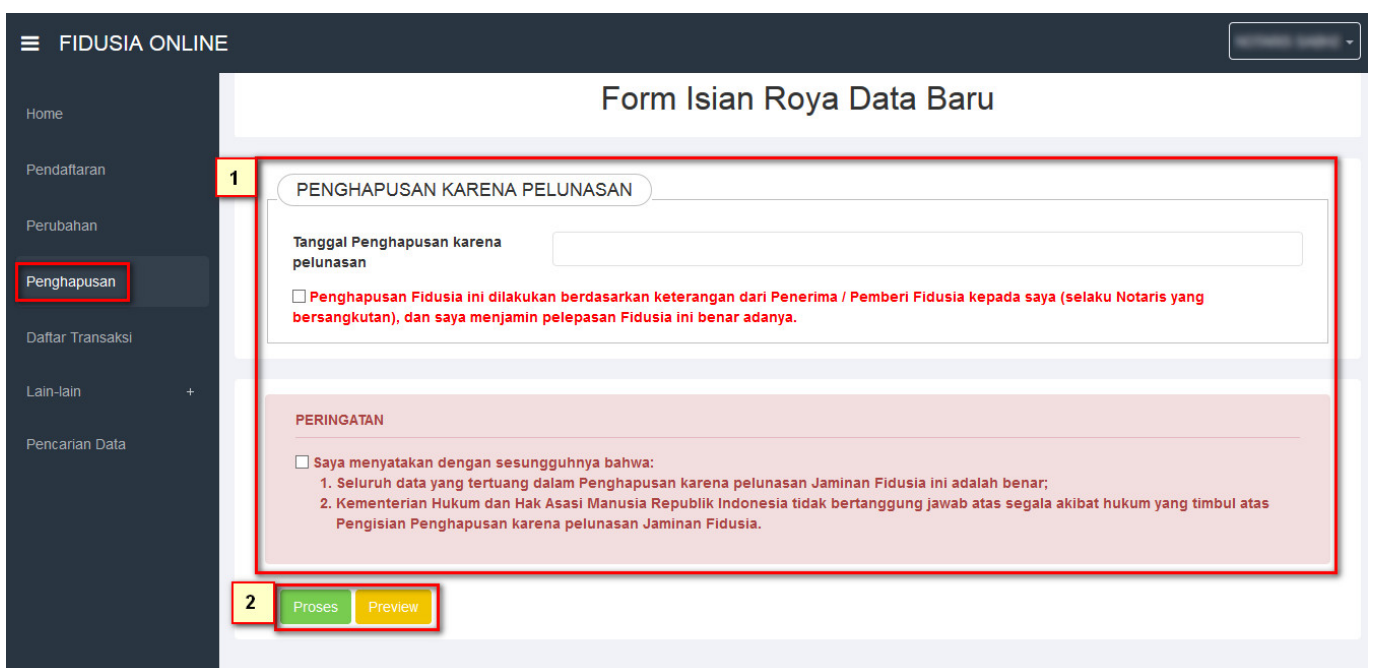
FIDUSIA ONLINE

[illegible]

Home

Pendaftaran

Perubahan

Penghapusan

Daftar Transaksi

Lain-lain +

Pencarian Data

Form Isian Roya Data Baru

1

PENGHAPUSAN KARENA PELUNASAN

Tanggal Penghapusan karena pelunasan

Penghapusan Fidusia ini dilakukan berdasarkan keterangan dari Penerima / Pemberi Fidusia kepada saya (selaku Notaris yang bersangkutan), dan saya menjamin pelepasan Fidusia ini benar adanya.

PERINGATAN

Saya menyatakan dengan sesungguhnya bahwa:
1. Seluruh data yang tertuang dalam Penghapusan karena pelunasan Jaminan Fidusia ini adalah benar;
2. Kementerian Hukum dan Hak Asasi Manusia Republik Indonesia tidak bertanggung jawab atas segala akibat hukum yang timbul atas Pengisian Penghapusan karena pelunasan Jaminan Fidusia.

2

Proses

Preview